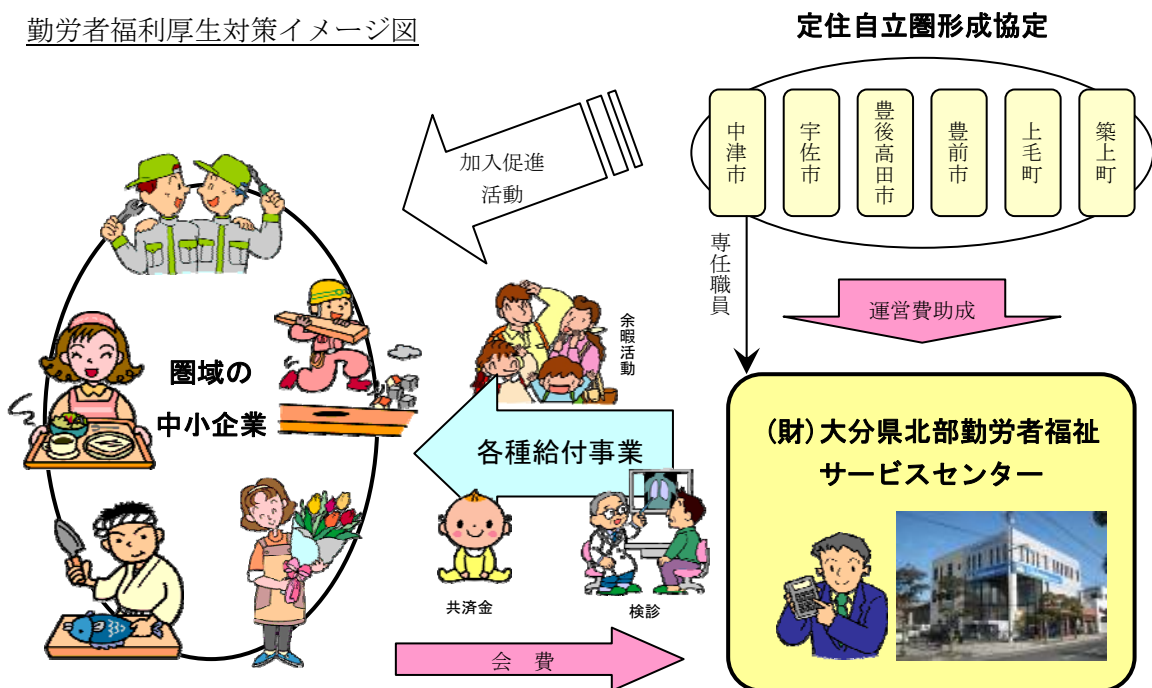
勤労者福利厚生対策イメージ図

定住自立圏形成協定

中津市

宇佐市

豊後高田市

豊前市

上毛町

築上町

加入促進活動

専任職員

運営費助成

余暇活動

圏域の中小企業

各種給付事業

(財)大分県北部勤労者福祉サービスセンター

共済金

検診

会費